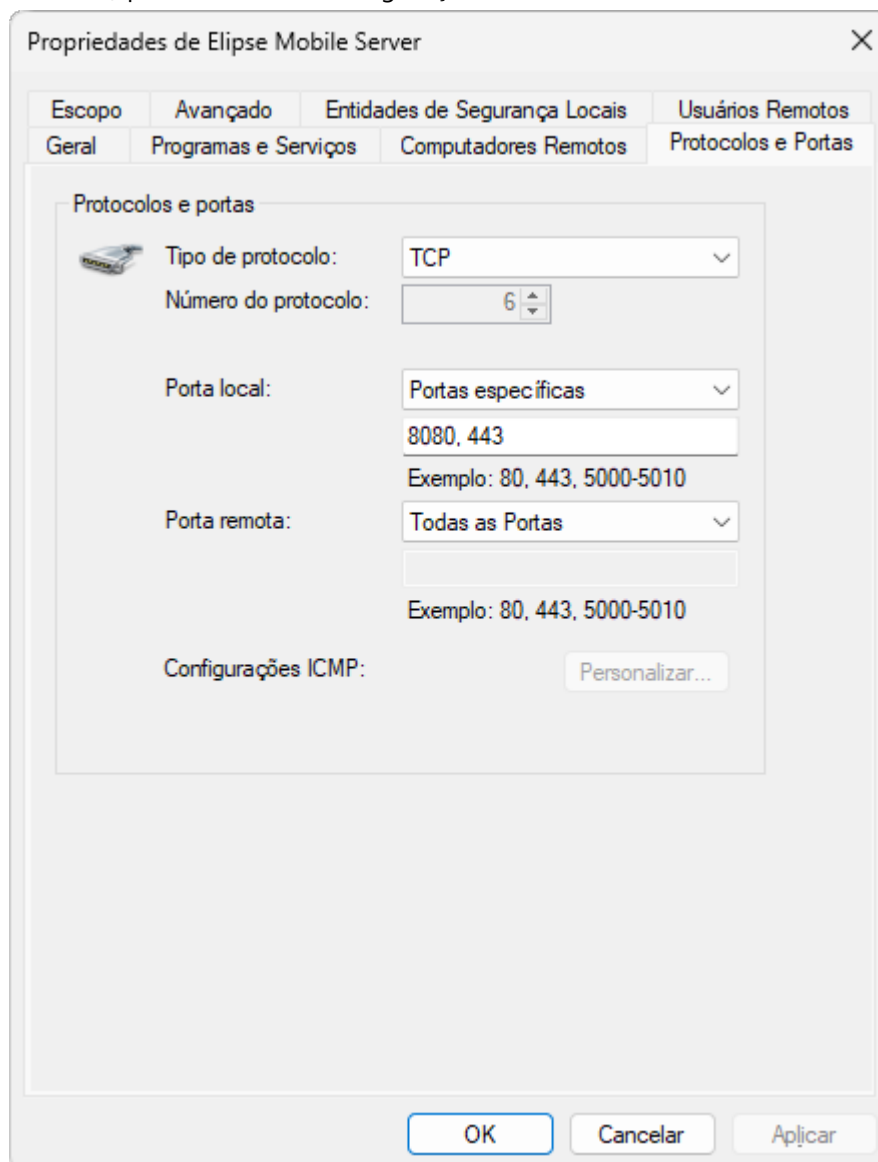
Propriedades de Elipse Mobile Server

×

Escopo | Avançado | Entidades de Segurança Locais | Usuários Remotos
Geral | Programas e Serviços | Computadores Remotos | Protocolos e Portas

Protocolos e portas

Tipo de protocolo: TCP

Número do protocolo: 6

Porta local: Portas específicas

8080, 443

Exemplo: 80, 443, 5000-5010

Porta remota: Todas as Portas

Exemplo: 80, 443, 5000-5010

Configurações ICMP: Personalizar...

OK Cancelar Aplicar